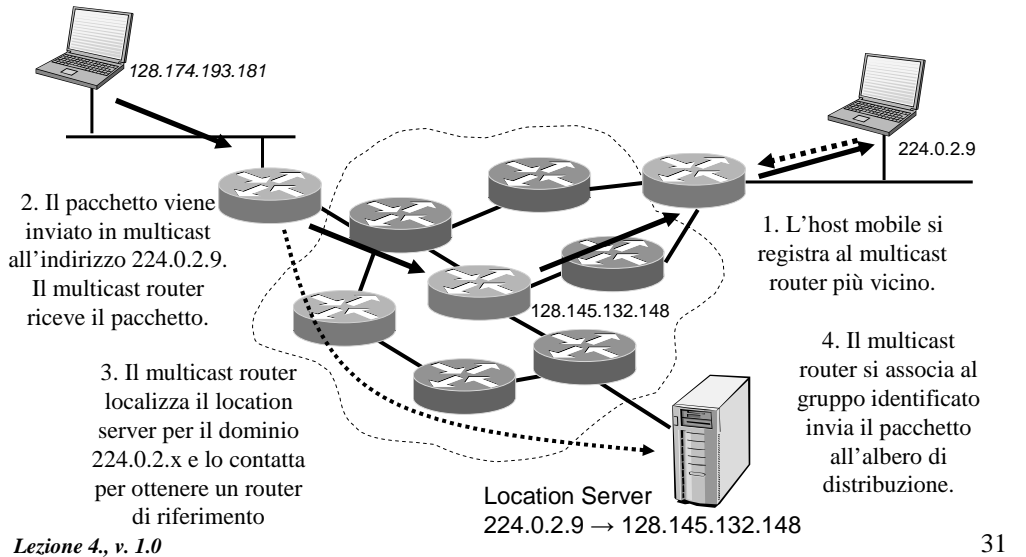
128.174.193.181

224.0.2.9

2. Il pacchetto viene inviato in multicast all'indirizzo 224.0.2.9. Il multicast router riceve il pacchetto.

1. L'host mobile si registra al multicast router più vicino.

128.145.132.148

4. Il multicast router si associa al gruppo identificato invia il pacchetto all'albero di distribuzione.

3. Il multicast router localizza il location server per il dominio 224.0.2.x e lo contatta per ottenere un router di riferimento

Location Server
224.0.2.9 → 128.145.132.148

*Lezione 4., v. 1.0*

31